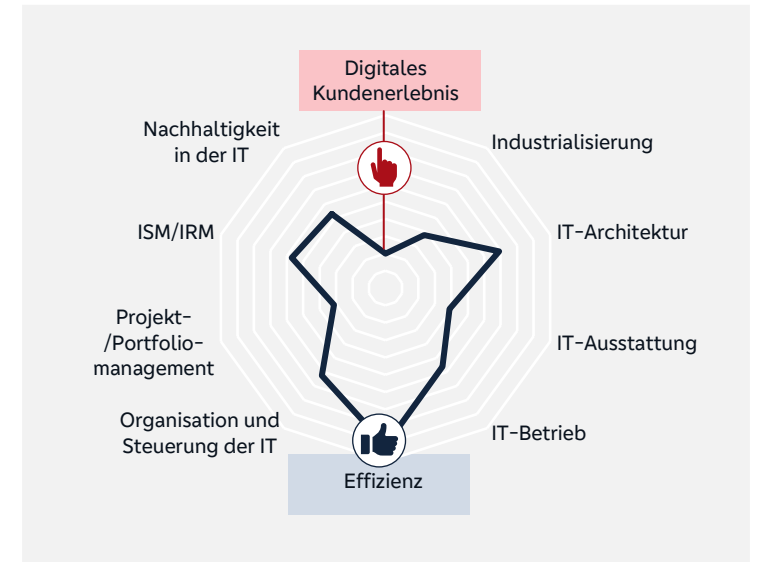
Digitales Kundenerlebnis

Nachhaltigkeit in der IT

Industrialisierung

ISM/IRM

IT-Architektur

Projekt-/Portfolio-management

IT-Ausstattung

Organisation und Steuerung der IT

IT-Betrieb

Effizienz